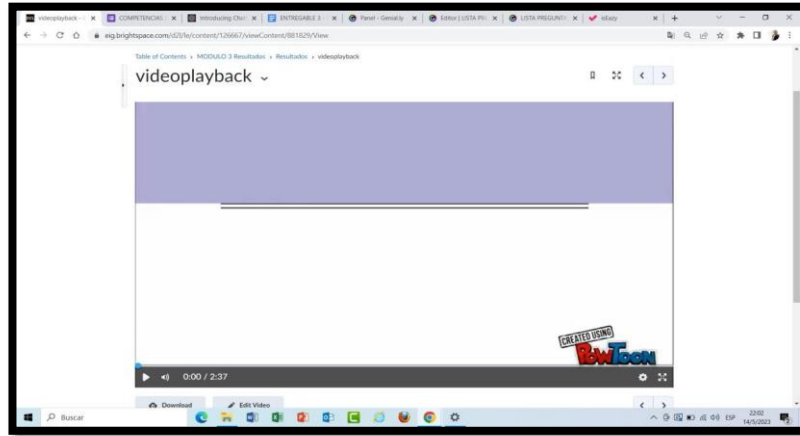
videoplayback - | × | COMPETENCIAS | × | Introducing Chat | × | ENTREGABLE 3 | × | Panel - Genially | × | Editor | LISTA PR | × | LISTA PREGUNT | × | idiazy | × | +

eig.brightspace.com/d2l/le/content/126667/viewContent/881829/View

Table of Contents › MODULO 3 Resultados › Resultados › videoplayback

videoplayback

CREATED USING
PowToon

0:00 / 2:37

Download

Edit Video

Buscar

ESP

22:02
14/5/2023